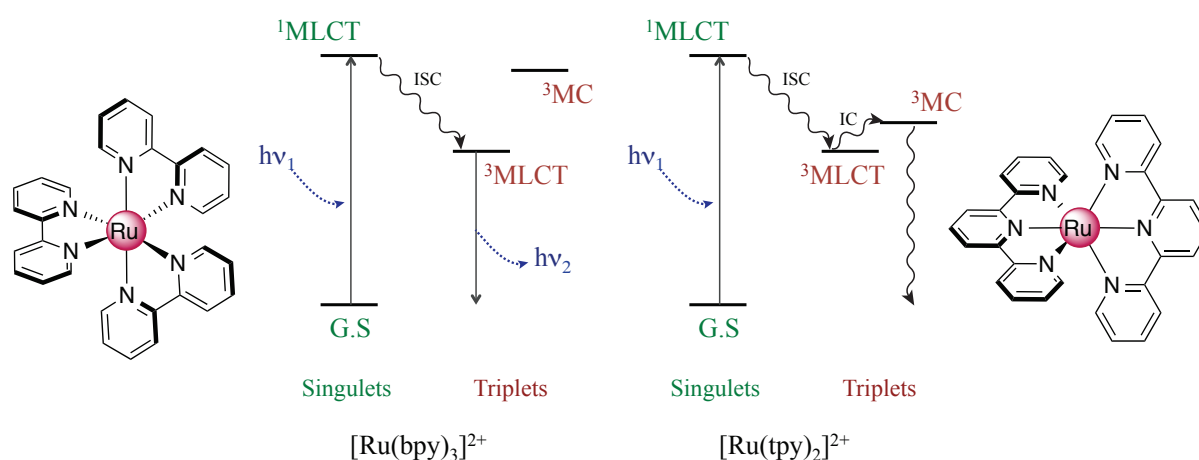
N
N
N
N
Ru
N
N

$^1$MLCT
ISC
$^3$MC
$h\nu_1$
$^3$MLCT
$h\nu_2$
G.S
Singulets
Triplets
$[Ru(bpy)_3]^{2+}$

$^1$MLCT
ISC
IC
$^3$MC
$h\nu_1$
$^3$MLCT
G.S
Singulets
Triplets
$[Ru(tpy)_2]^{2+}$

N
N
N
Ru
N
N
N